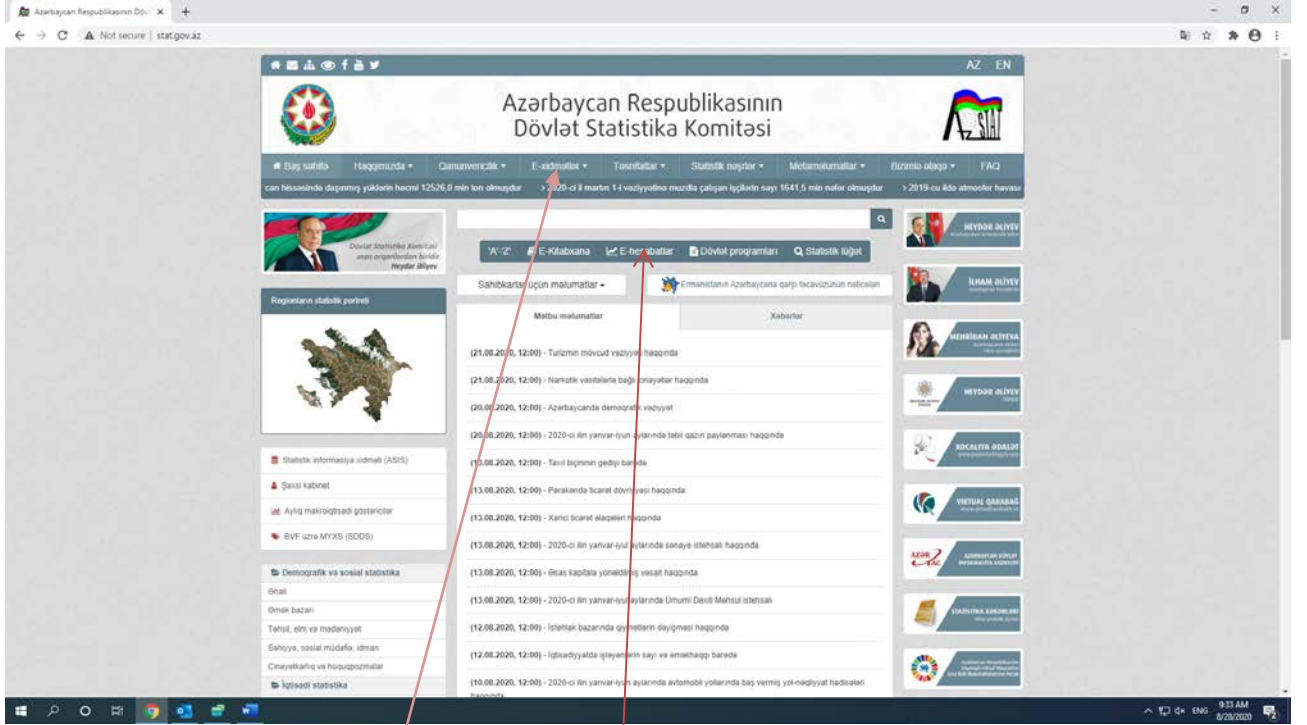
Azərbaycan Respublikasının Dövl ×

Not secure | stat.gov.az

AZ EN

Azərbaycan Respublikasının
Dövlət Statistika Komitəsi

Baş səhifə | Haqqımızda ▾ | Qanunvericilik ▾ | E-xidmətlər ▾ | Təsnifatlar ▾ | Statistik nəşrlər ▾ | Metaməlumatlar ▾ | Bizimlə əlaqə ▾ | FAQ

can hissəsində daşınmış yüklərin həcmi 12526,0 min ton olmuşdur › 2020-ci il martın 1-i vəziyyətinə muzdla çalışan işçilərin sayı 1641,5 min nəfər olmuşdur › 2019-cu ildə atmosfer havası

Dövlət Statistika Komitəsi əsas orqanlardan biridir Heydər Əliyev

'A'-'Z' | E-Kitabxana | E-hesabatlar | Dövlət proqramları | Statistik lüğət

Sahibkarlar üçün məlumatlar ▾

Ermənistanın Azərbaycana qarşı təcavüzünün nəticələri

Regionların statistik portreti

Mətbu məlumatlar | Xəbərlər

(21.08.2020, 12:00) - Turizmin mövcud vəziyyəti haqqında
(21.08.2020, 12:00) - Narkotik vasitələrlə bağlı cinayətlər haqqında
(20.08.2020, 12:00) - Azərbaycanda demoqrafik vəziyyət
(20.08.2020, 12:00) - 2020-ci ilin yanvar-iyun aylarında təbii qazın paylanması haqqında
(13.08.2020, 12:00) - Taxıl biçininin gedişi barədə
(13.08.2020, 12:00) - Pərakəndə ticarət dövriyyəsi haqqında
(13.08.2020, 12:00) - Xarici ticarət əlaqələri haqqında
(13.08.2020, 12:00) - 2020-ci ilin yanvar-iyul aylarında sənaye istehsalı haqqında
(13.08.2020, 12:00) - Əsas kapitala yönəldilmiş vəsait haqqında
(13.08.2020, 12:00) - 2020-ci ilin yanvar-iyul aylarında Ümumi Daxili Məhsul istehsalı
(12.08.2020, 12:00) - İstehlak bazarında qiymətlərin dəyişməsi haqqında
(12.08.2020, 12:00) - İqtisadiyyatda işləyənlərin sayı və əməkhaqqı barədə
(10.08.2020, 12:00) - 2020-ci ilin yanvar-iyun aylarında avtomobil yollarında baş vermiş yol-nəqliyyat hadisələri haqqında

Statistik informasiya xidməti (ASIS)
Şəxsi kabinet
Aylıq makroiqtisadi göstəricilər
BVF üzrə MYXS (SDDS)

Demoqrafik və sosial statistika
Əhali
Əmək bazarı
Təhsil, elm və mədəniyyət
Səhiyyə, sosial müdafiə, idman
Cinayətkarlıq və hüquqpozmalar
İqtisadi statistika

HEYDƏR ƏLİYEV
İLHAM ƏLİYEV
MEHRİBAN ƏLİYEVA
HEYDƏR ƏLİYEV
XOCALIYA ƏDALƏT
VIRTUAL QARABAĞ
AZƏRTAC
STATİSTİKA XƏBƏRLƏRİ

ENG 9:33 AM 8/28/2020